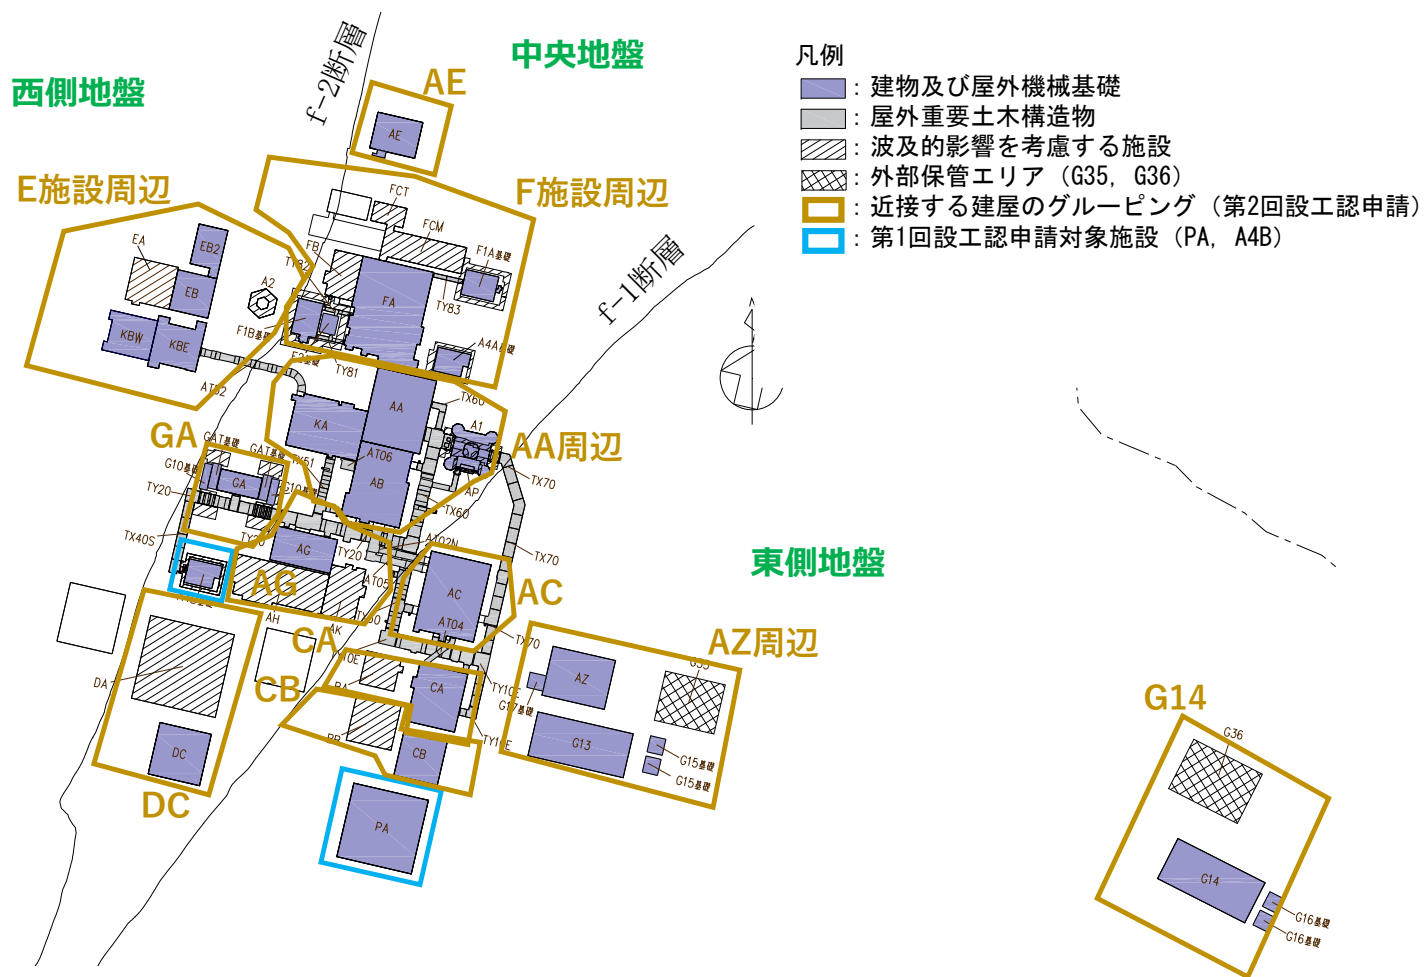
凡例
：建物及び屋外機械基礎
：屋外重要土木構造物
：波及的影響を考慮する施設
：外部保管エリア（G35, G36）
：近接する建屋のグルーピング（第2回設工認申請）
：第1回設工認申請対象施設（PA, A4B）

西側地盤
中央地盤
東側地盤
f−2断層
f−1断層
AE
E施設周辺
F施設周辺
GA
AA周辺
AG
CA
CB
AC
AZ周辺
DC
G14

AE
FCT
FCM
FB
F1A基礎
TY82
FA
TY83
EA
EB2
EB
A2
KBW
KBE
F1B基礎
A4A基礎
ATD2
TY81
KA
AA
TX60
A1
GA1基礎
GA1基礎
AT06
G10基礎
TX51
GA
G10基礎
AB
TY20
AP
TX70
TX60
TX40S
TY20
AG
TY20
A4B
AT05
A102N
TX70
AC
AT04
AH
AK
TY60
TX70
DA
AZ
G35
G17基礎
TY10E
BA
CA
G13
G15基礎
G15基礎
BB
TY10E
DC
CB
PA
G36
G14
G16基礎
G16基礎